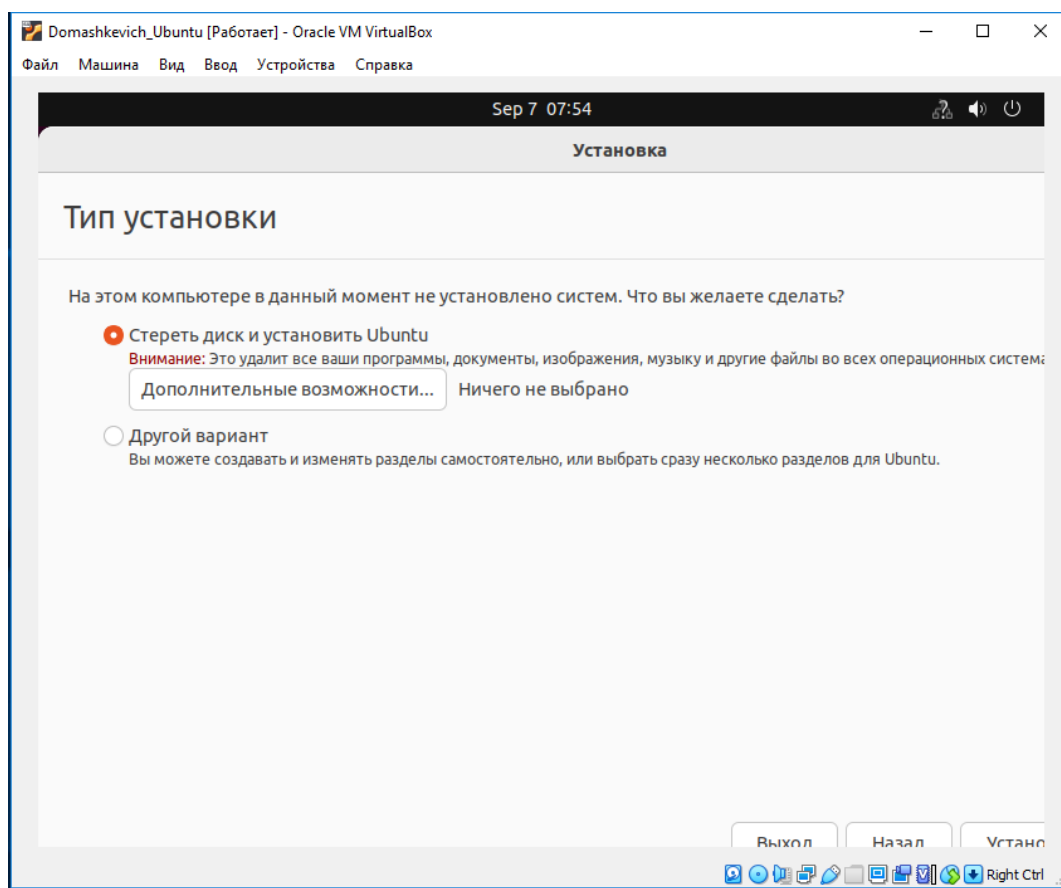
Domashkevich_Ubuntu [Работает] - Oracle VM VirtualBox

Файл Машина Вид Ввод Устройства Справка

Sep 7 07:54

Установка

Тип установки

На этом компьютере в данный момент не установлено систем. Что вы желаете сделать?

Стереть диск и установить Ubuntu

Внимание: Это удалит все ваши программы, документы, изображения, музыку и другие файлы во всех операционных система

Дополнительные возможности... Ничего не выбрано

Другой вариант

Вы можете создавать и изменять разделы самостоятельно, или выбрать сразу несколько разделов для Ubuntu.

Выход Назад Устано

Right Ctrl